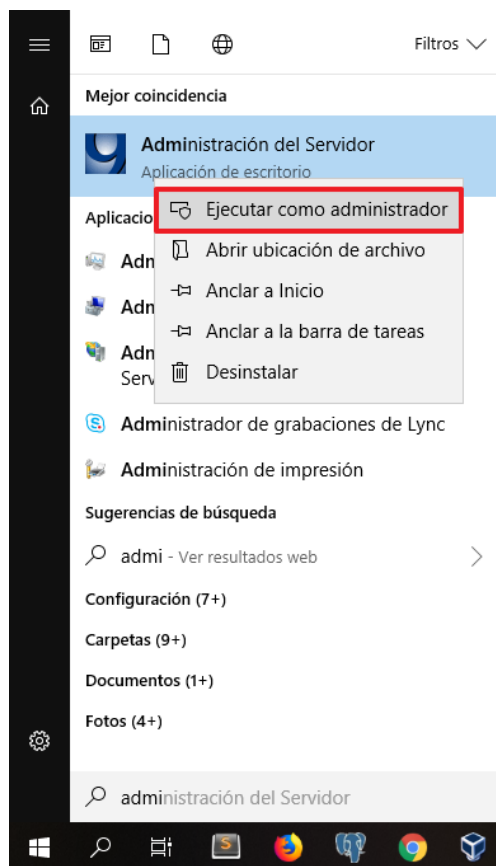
Filtros

Mejor coincidencia

Administración del Servidor
Aplicación de escritorio

Aplicacio

Ejecutar como administrador
Abrir ubicación de archivo
Anclar a Inicio
Anclar a la barra de tareas
Desinstalar

Adm

Adm

Adm
Serv

Administrador de grabaciones de Lync

Administración de impresión

Sugerencias de búsqueda

admi - Ver resultados web

Configuración (7+)

Carpetas (9+)

Documentos (1+)

Fotos (4+)

administración del Servidor